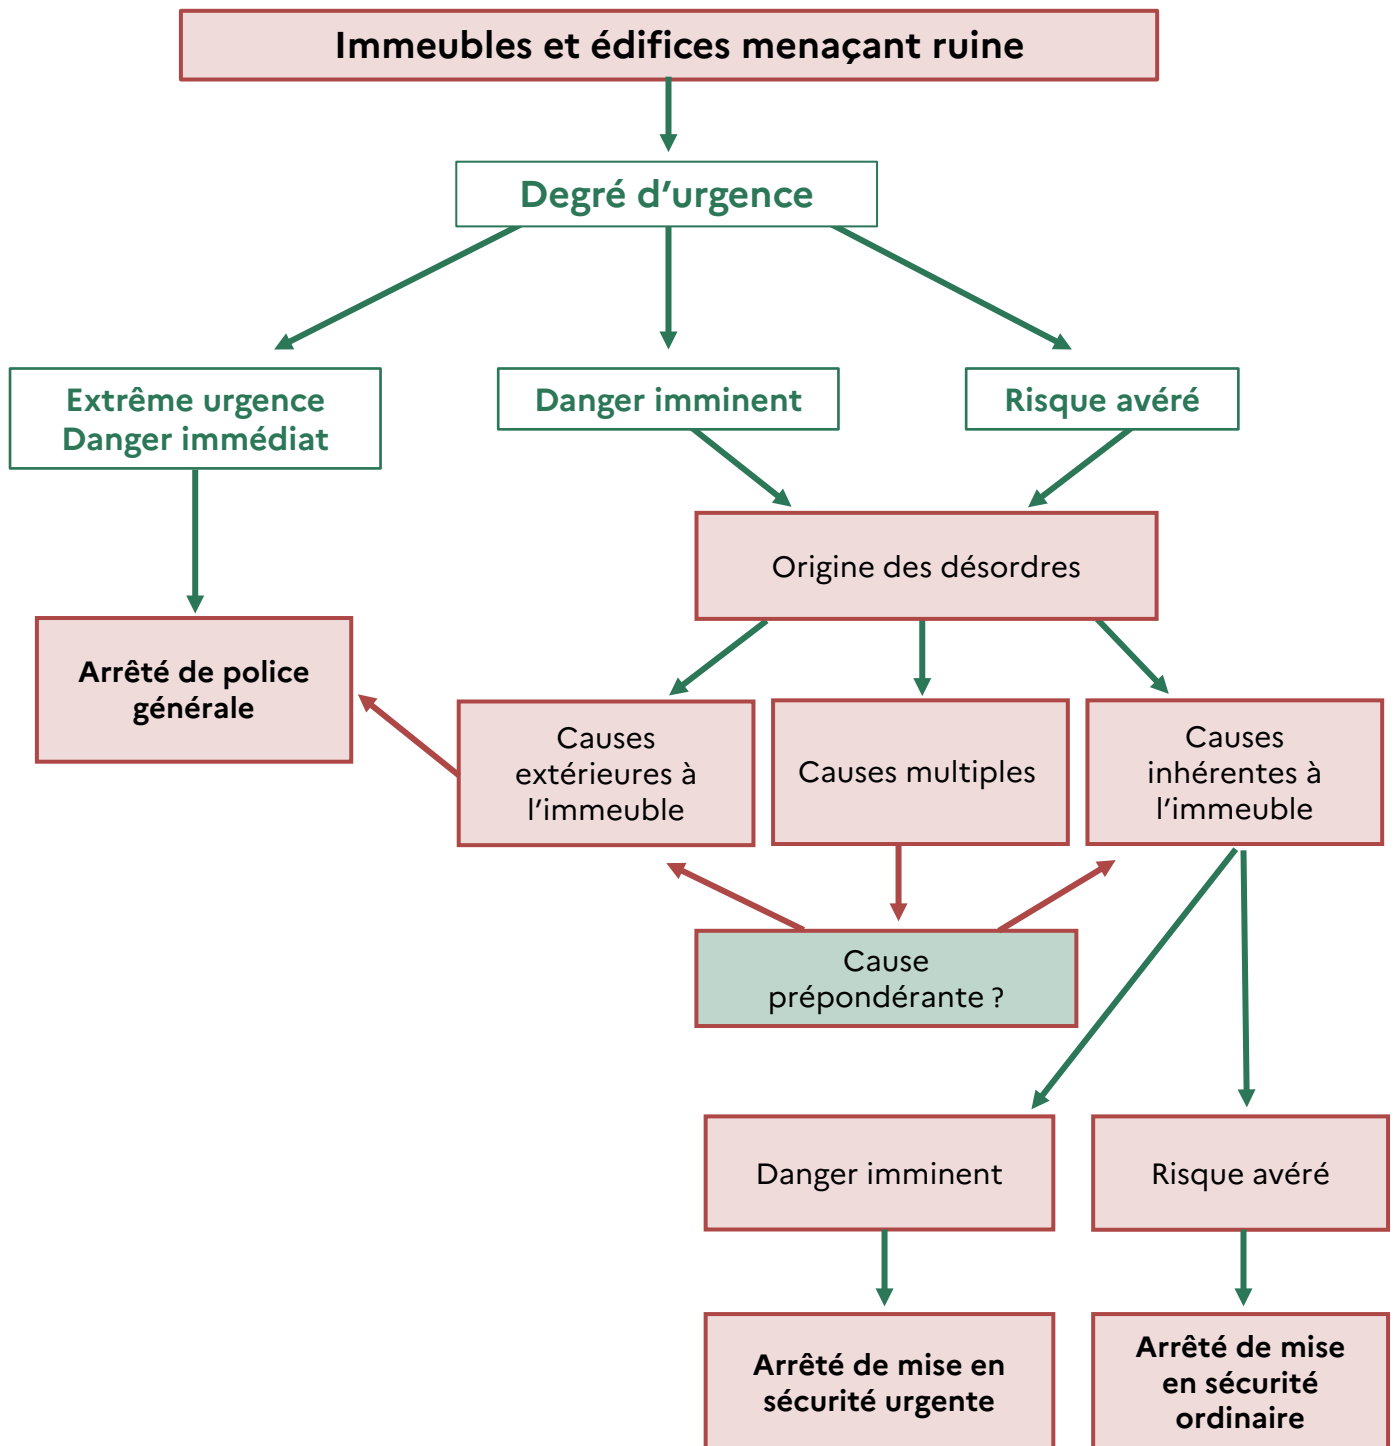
Immeubles et édifices menaçant ruine

Degré d’urgence

Extrême urgence
Danger immédiat

Danger imminent

Risque avéré

Origine des désordres

Arrêté de police générale

Causes extérieures à l’immeuble

Causes multiples

Causes inhérentes à l’immeuble

Cause prépondérante ?

Danger imminent

Risque avéré

Arrêté de mise en sécurité urgente

Arrêté de mise en sécurité ordinaire